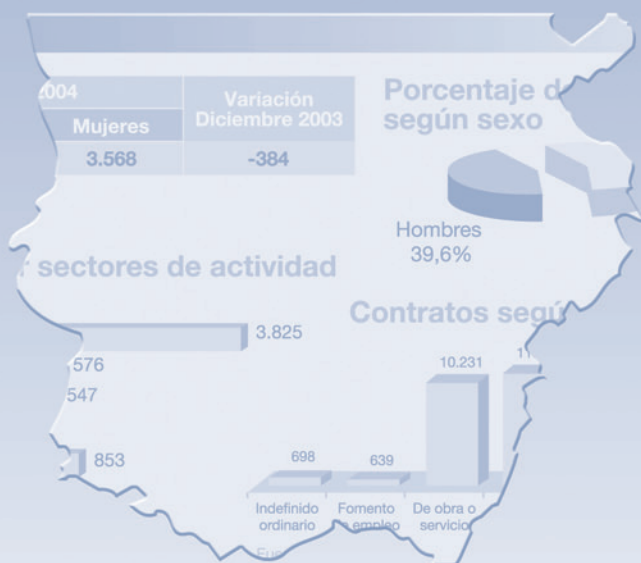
| 004 Mujeres | Variación Diciembre 2003 |
|---|---|
| 3.568 | -384 |

Porcentaje d según sexo

Hombres 39,6%

sectores de actividad

3.825

576

547

853

Contratos segú

10.231

698

639

Indefinido ordinario

Fomento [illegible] empleo

De obra o servicio

Fue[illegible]